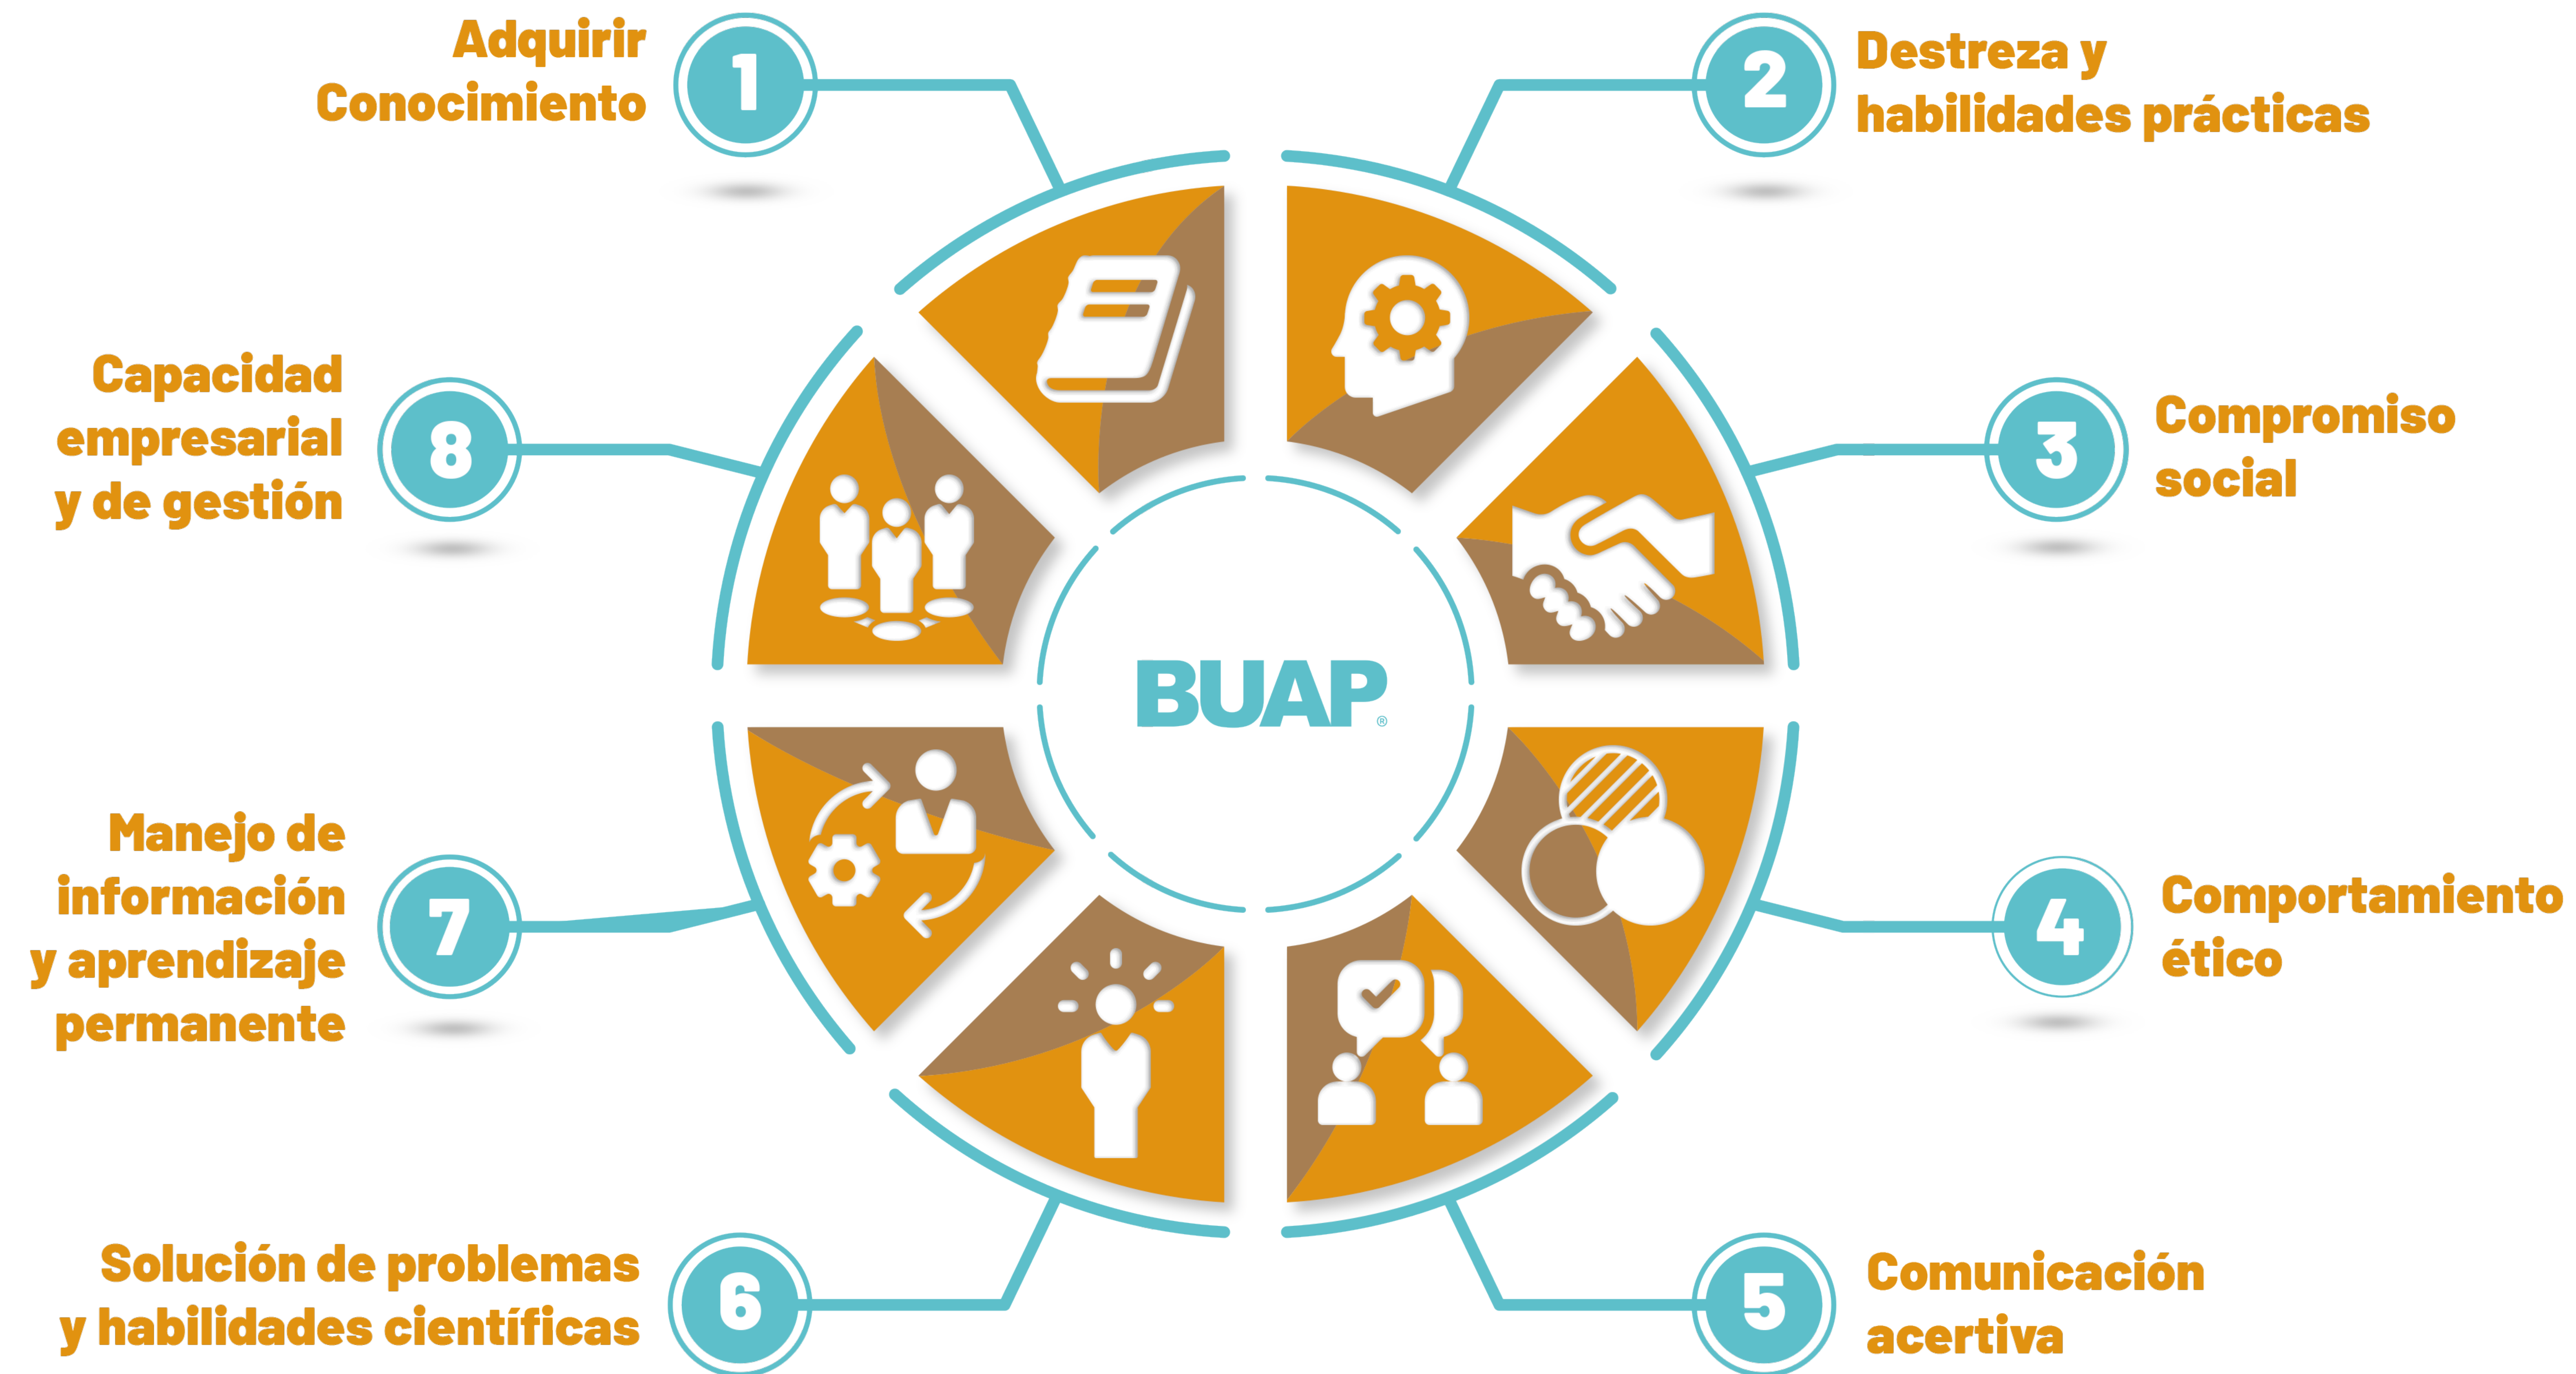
1 Adquirir Conocimiento

2 Destreza y habilidades prácticas

3 Compromiso social

4 Comportamiento ético

5 Comunicación acertiva

6 Solución de problemas y habilidades científicas

7 Manejo de información y aprendizaje permanente

8 Capacidad empresarial y de gestión

BUAP®